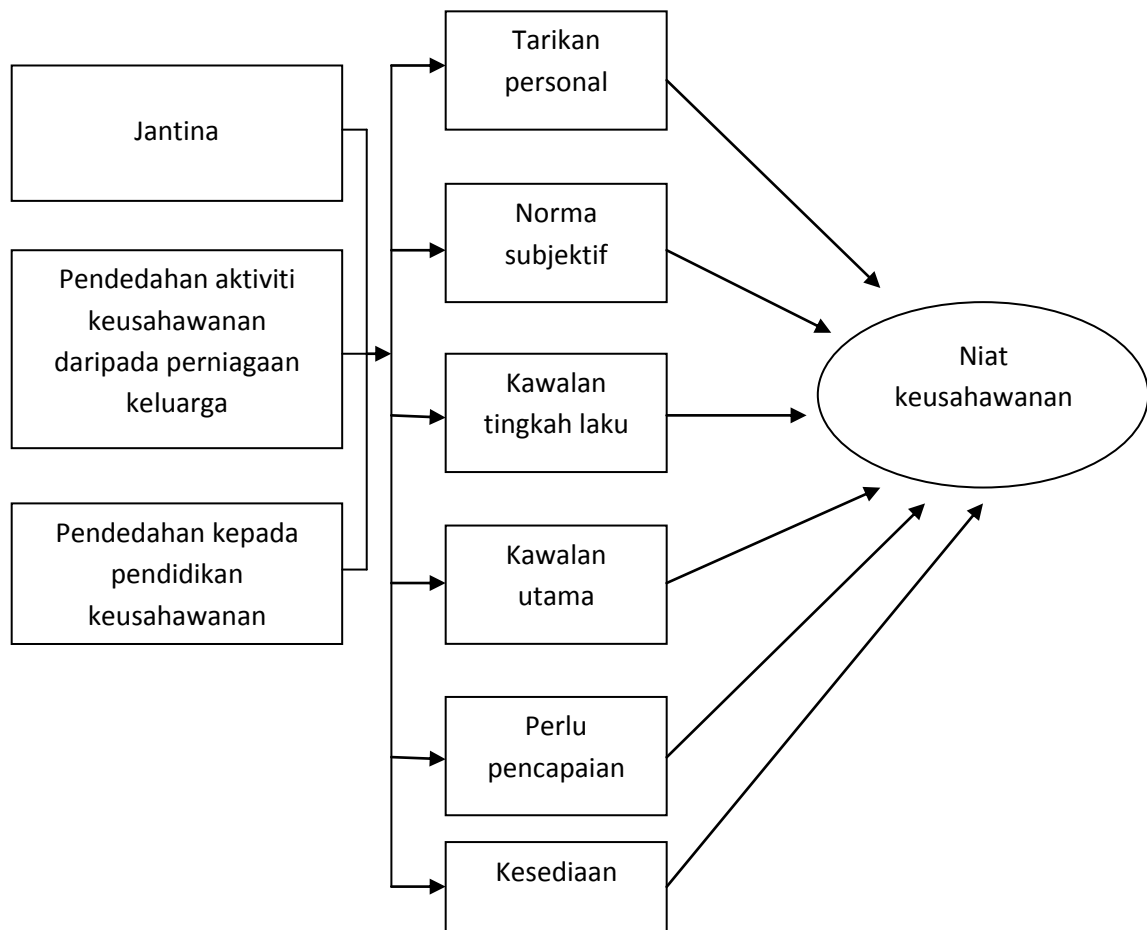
Jantina

Pendedahan aktiviti keusahawanan daripada perniagaan keluarga

Pendedahan kepada pendidikan keusahawanan

Tarikan personal

Norma subjektif

Kawalan tingkah laku

Kawalan utama

Perlu pencapaian

Kesediaan

Niat keusahawanan